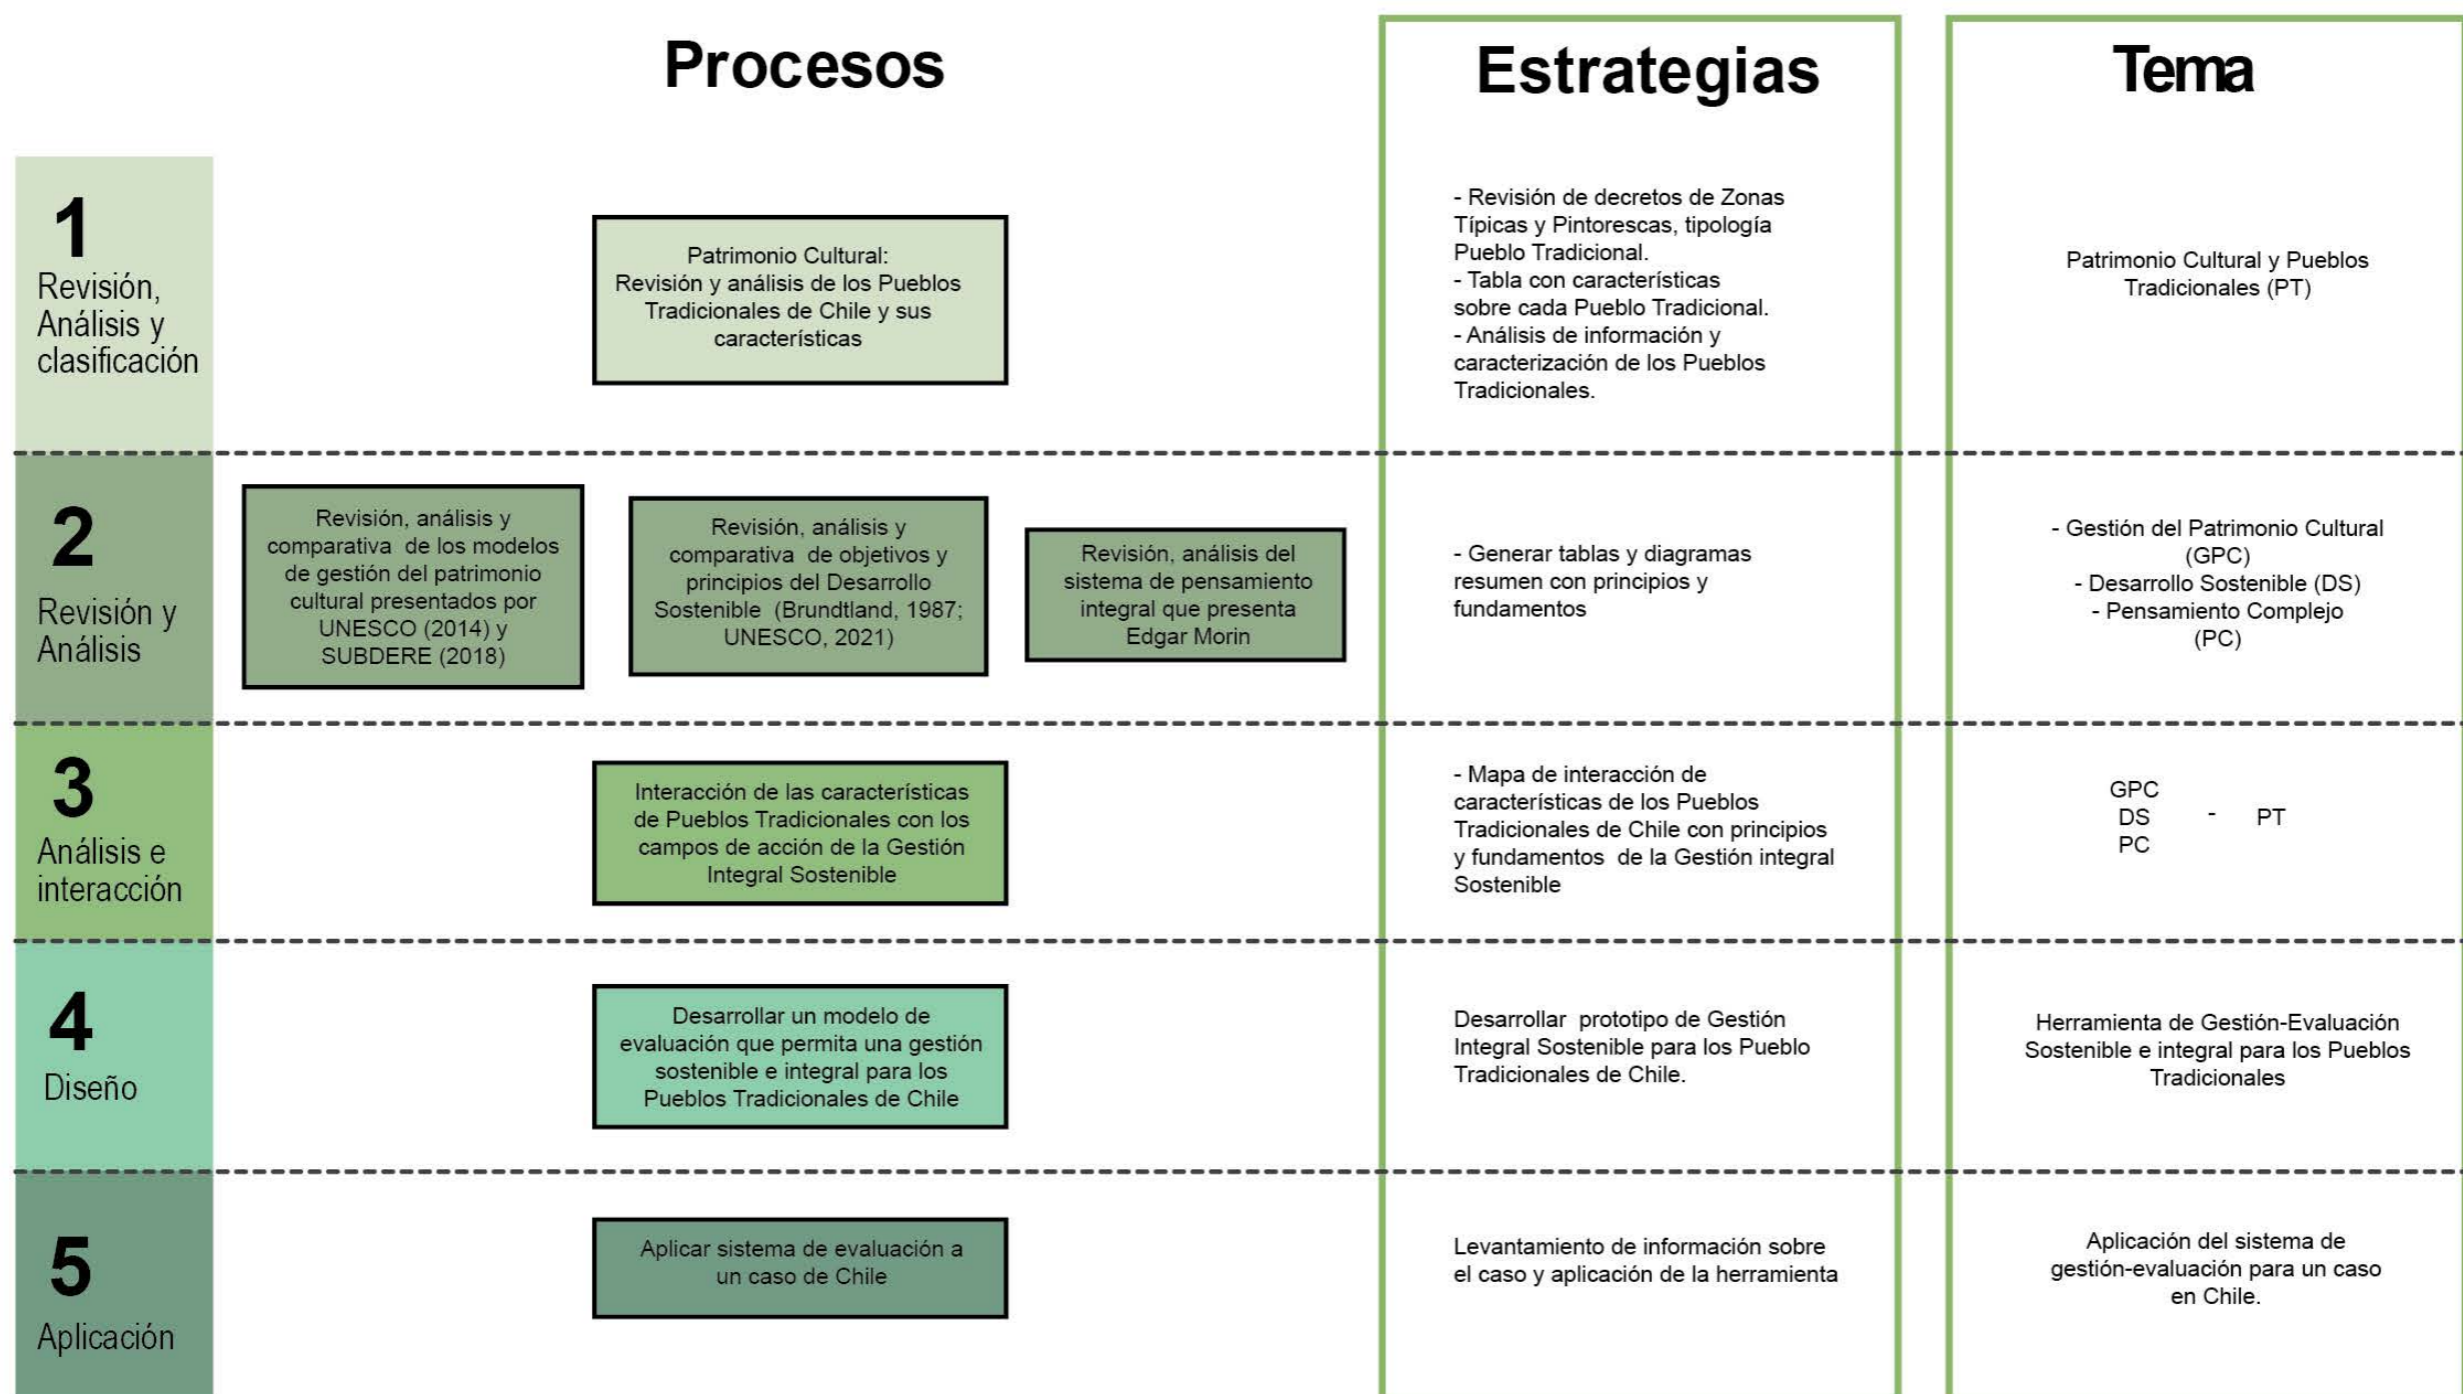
Procesos

Estrategias

Tema

1
Revisión, Análisis y clasificación

Patrimonio Cultural:
Revisión y análisis de los Pueblos Tradicionales de Chile y sus características

- Revisión de decretos de Zonas Típicas y Pintorescas, tipología Pueblo Tradicional.
- Tabla con características sobre cada Pueblo Tradicional.
- Análisis de información y caracterización de los Pueblos Tradicionales.

Patrimonio Cultural y Pueblos Tradicionales (PT)

2
Revisión y Análisis

Revisión, análisis y comparativa de los modelos de gestión del patrimonio cultural presentados por UNESCO (2014) y SUBDERE (2018)

Revisión, análisis y comparativa de objetivos y principios del Desarrollo Sostenible (Brundtland, 1987; UNESCO, 2021)

Revisión, análisis del sistema de pensamiento integral que presenta Edgar Morin

- Generar tablas y diagramas resumen con principios y fundamentos

- Gestión del Patrimonio Cultural (GPC)
- Desarrollo Sostenible (DS)
- Pensamiento Complejo (PC)

3
Análisis e interacción

Interacción de las características de Pueblos Tradicionales con los campos de acción de la Gestión Integral Sostenible

- Mapa de interacción de características de los Pueblos Tradicionales de Chile con principios y fundamentos de la Gestión integral Sostenible

GPC
DS - PT
PC

4
Diseño

Desarrollar un modelo de evaluación que permita una gestión sostenible e integral para los Pueblos Tradicionales de Chile

Desarrollar prototipo de Gestión Integral Sostenible para los Pueblo Tradicionales de Chile.

Herramienta de Gestión-Evaluación Sostenible e integral para los Pueblos Tradicionales

5
Aplicación

Aplicar sistema de evaluación a un caso de Chile

Levantamiento de información sobre el caso y aplicación de la herramienta

Aplicación del sistema de gestión-evaluación para un caso en Chile.